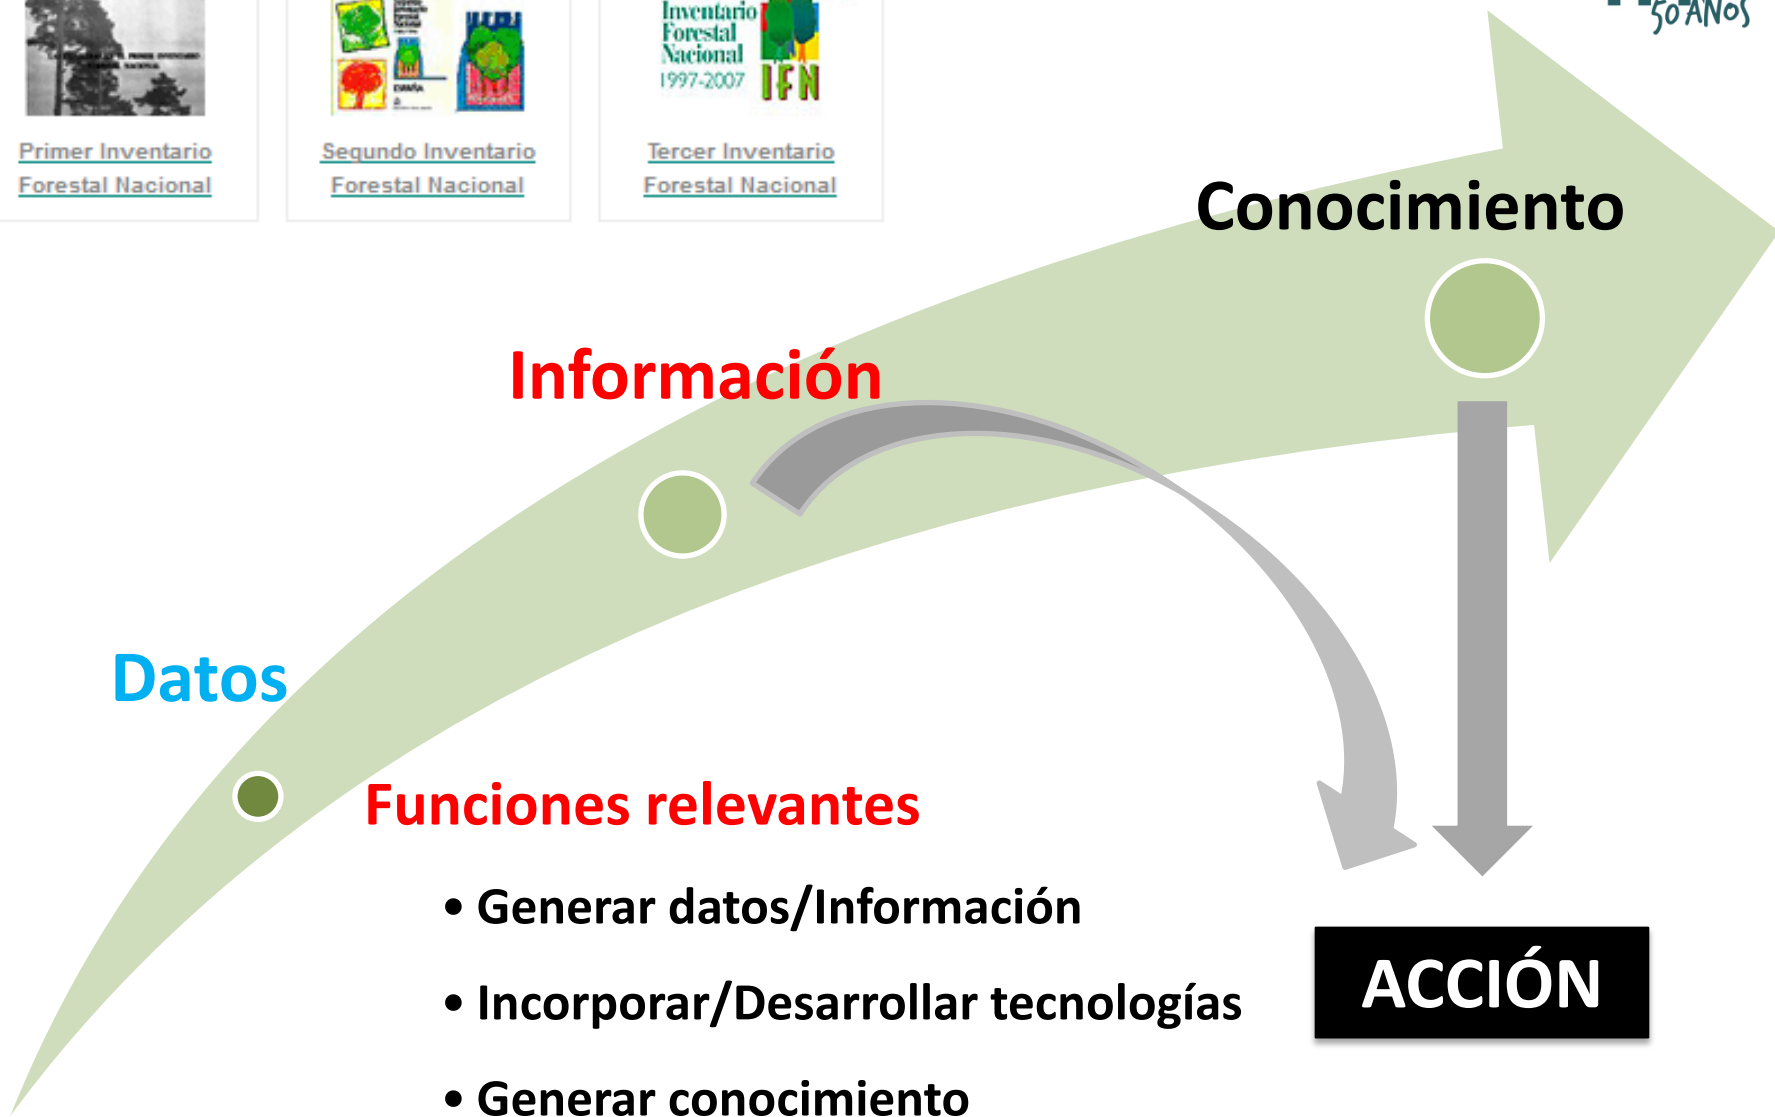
Primer Inventario Forestal Nacional

Segundo Inventario Forestal Nacional

Inventario Forestal Nacional 1997-2007 IFN

Tercer Inventario Forestal Nacional

50 AÑOS

Conocimiento

Información

Datos

Funciones relevantes

• Generar datos/Información

• Incorporar/Desarrollar tecnologías

• Generar conocimiento

ACCIÓN